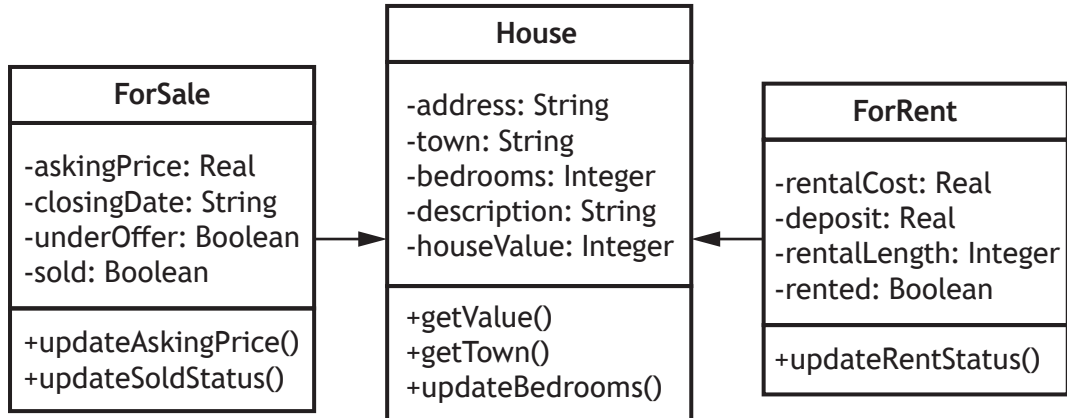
ForSale

-askingPrice: Real
-closingDate: String
-underOffer: Boolean
-sold: Boolean

+updateAskingPrice()
+updateSoldStatus()

House

-address: String
-town: String
-bedrooms: Integer
-description: String
-houseValue: Integer

+getValue()
+getTown()
+updateBedrooms()

ForRent

-rentalCost: Real
-deposit: Real
-rentalLength: Integer
-rented: Boolean

+updateRentStatus()